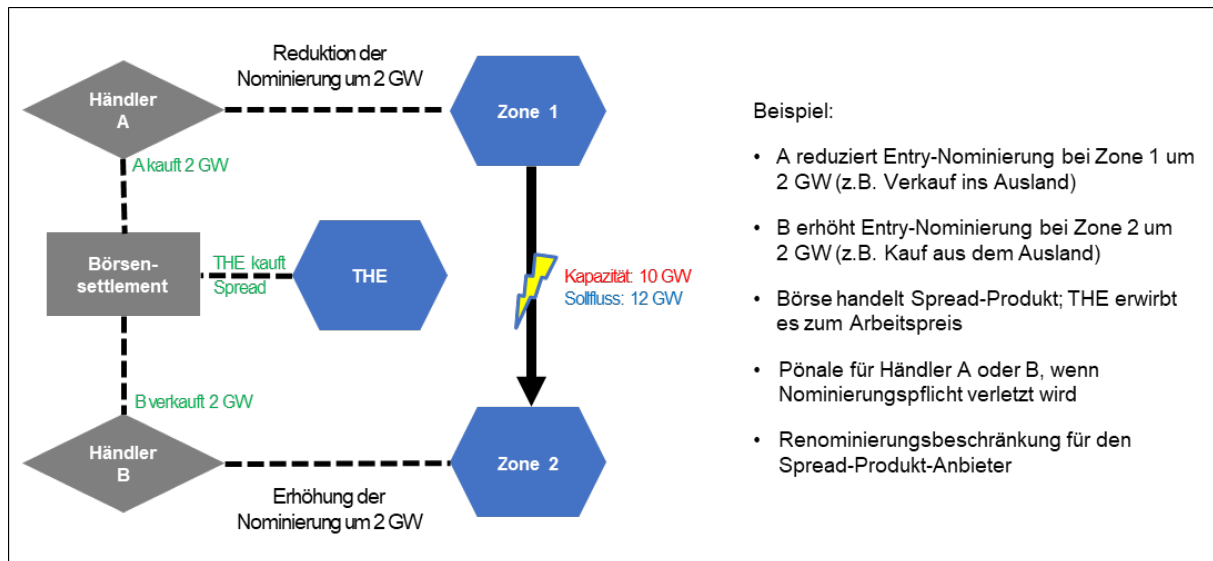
Händler A

Reduktion der Nominierung um 2 GW

Zone 1

A kauft 2 GW

Börsensettlement

THE kauft Spread

THE

Kapazität: 10 GW
Sollfluss: 12 GW

B verkauft 2 GW

Händler B

Zone 2

Erhöhung der Nominierung um 2 GW

Beispiel:

• A reduziert Entry-Nominierung bei Zone 1 um 2 GW (z.B. Verkauf ins Ausland)

• B erhöht Entry-Nominierung bei Zone 2 um 2 GW (z.B. Kauf aus dem Ausland)

• Börse handelt Spread-Produkt; THE erwirbt es zum Arbeitspreis

• Pönale für Händler A oder B, wenn Nominierungspflicht verletzt wird

• Renominierungsbeschränkung für den Spread-Produkt-Anbieter